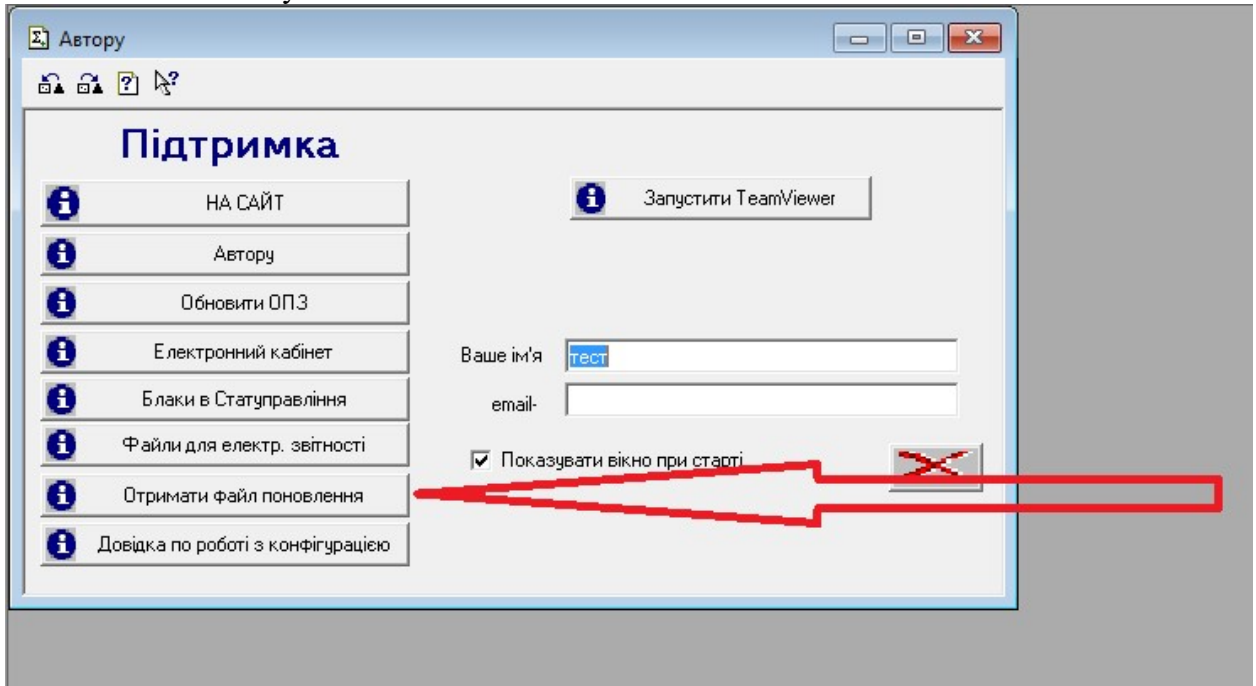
Автору

Підтримка

НА САЙТ

Автору

Обновити ОПЗ

Електронний кабінет

Блаки в Статуправління

Файли для електр. звітності

Отримати файл поновлення

Довідка по роботі з конфігурацією

Запустити TeamViewer

Ваше ім'я тест

email-

Показувати вікно при старті